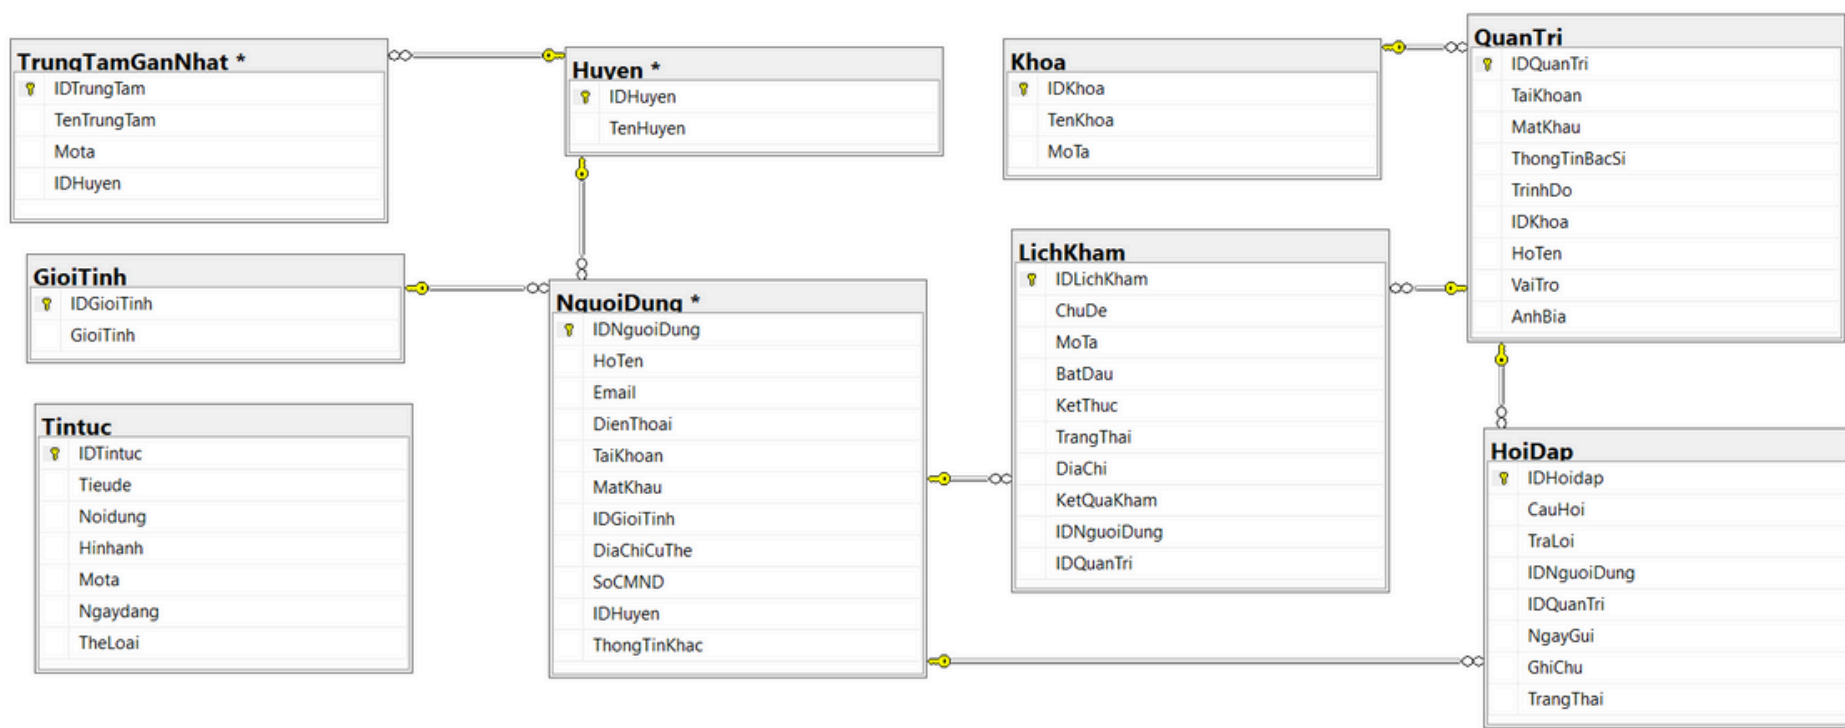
TrungTamGanNhat *
IDTrungTam
TenTrungTam
Mota
IDHuyen

Huyen *
IDHuyen
TenHuyen

Khoa
IDKhoa
TenKhoa
MoTa

QuanTri
IDQuanTri
TaiKhoan
MatKhau
ThongTinBacSi
TrinhDo
IDKhoa
HoTen
VaiTro
AnhBia

GioiTinh
IDGioiTinh
GioiTinh

NguoiDung *
IDNguoiDung
HoTen
Email
DienThoai
TaiKhoan
MatKhau
IDGioiTinh
DiaChiCuThe
SoCMND
IDHuyen
ThongTinKhac

LichKham
IDLichKham
ChuDe
MoTa
BatDau
KetThuc
TrangThai
DiaChi
KetQuaKham
IDNguoiDung
IDQuanTri

Tintuc
IDTintuc
Tieude
Noidung
Hinhanh
Mota
Ngaydang
TheLoai

HoiDap
IDHoidap
CauHoi
TraLoi
IDNguoiDung
IDQuanTri
NgayGui
GhiChu
TrangThai